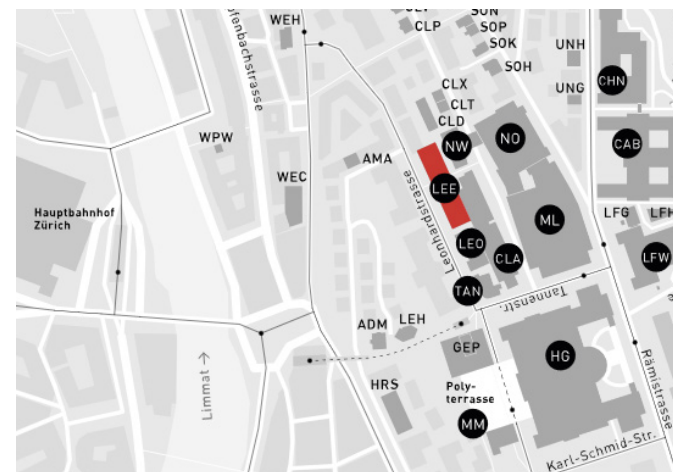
SON
CLP
SOP
SOK
SOH
UNH
UNG
CHN
WEH
fenbachstrasse
CLX
CLT
CLD
NW
NO
CAB
WPW
AMA
WEC
LEE
ML
LFG
LFI
Hauptbahnhof Zürich
Leonhardstrasse
LEO
CLA
LFW
TAN
Tannenstr.
ADM
LEH
GEP
HG
Limmat →
HRS
Polyterrasse
MM
Rämistrasse
Karl-Schmid-Str.